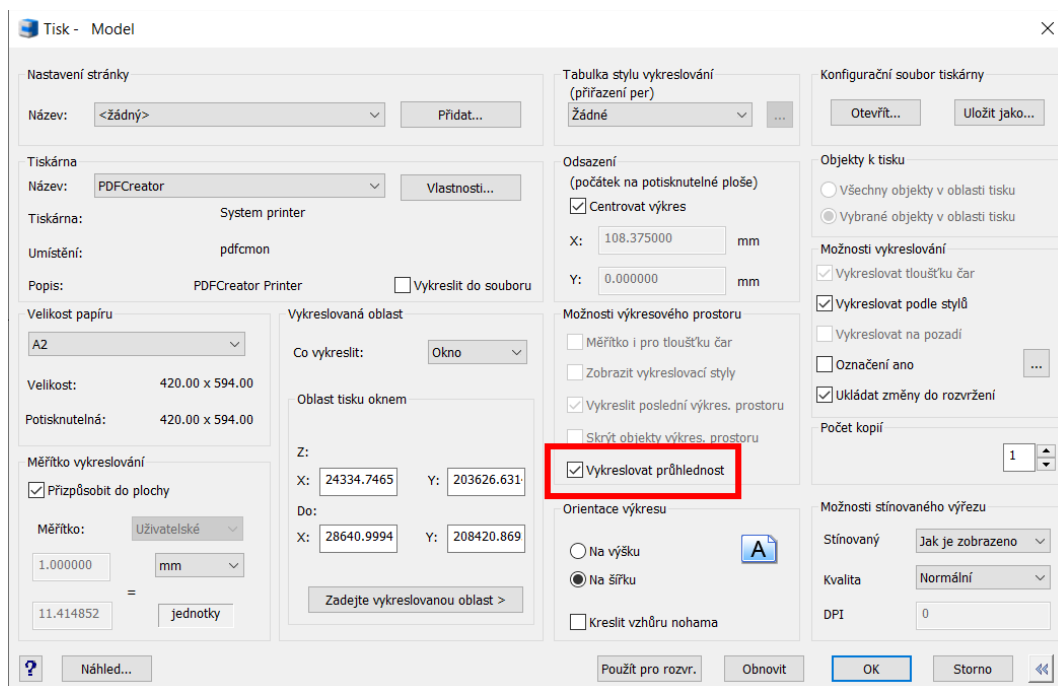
Tisk - Model

Nastavení stránky
Název: <žádný>
Přidat...

Tiskárna
Název: PDFCreator
Vlastnosti...
Tiskárna: System printer
Umístění: pdfcmon
Popis: PDFCreator Printer
Vykreslit do souboru

Velikost papíru
A2
Velikost: 420.00 x 594.00
Potisknutelná: 420.00 x 594.00

Měřítko vykreslování
Přizpůsobit do plochy
Měřítko: Uživatelské
1.000000 mm
=
11.414852 jednotky

Vykreslovaná oblast
Co vykreslit: Okno
Oblast tisku oknem
Z:
X: 24334.7465 Y: 203626.631
Do:
X: 28640.9994 Y: 208420.869
Zadejte vykreslovanou oblast >

Tabulka stylu vykreslování (přiřazení per)
Žádné
...

Odsazení (počátek na potisknutelné ploše)
Centrovat výkres
X: 108.375000 mm
Y: 0.000000 mm

Možnosti výkresového prostoru
Měřítko i pro tloušťku čar
Zobrazit vykreslovací styly
Vykreslit poslední výkres. prostoru
Skrýt objekty výkres. prostoru
Vykreslovat průhlednost

Orientace výkresu
Na výšku
Na šířku
A
Kreslit vzhůru nohama

Konfigurační soubor tiskárny
Otevřít...
Uložit jako...

Objekty k tisku
Všechny objekty v oblasti tisku
Vybrané objekty v oblasti tisku

Možnosti vykreslování
Vykreslovat tloušťku čar
Vykreslovat podle stylů
Vykreslovat na pozadí
Označení ano
...
Ukládat změny do rozvržení

Počet kopií
1

Možnosti stínovaného výřezu
Stínovaný Jak je zobrazeno
Kvalita Normální
DPI 0

?
Náhled...
Použít pro rozvr.
Obnovit
OK
Storno
«